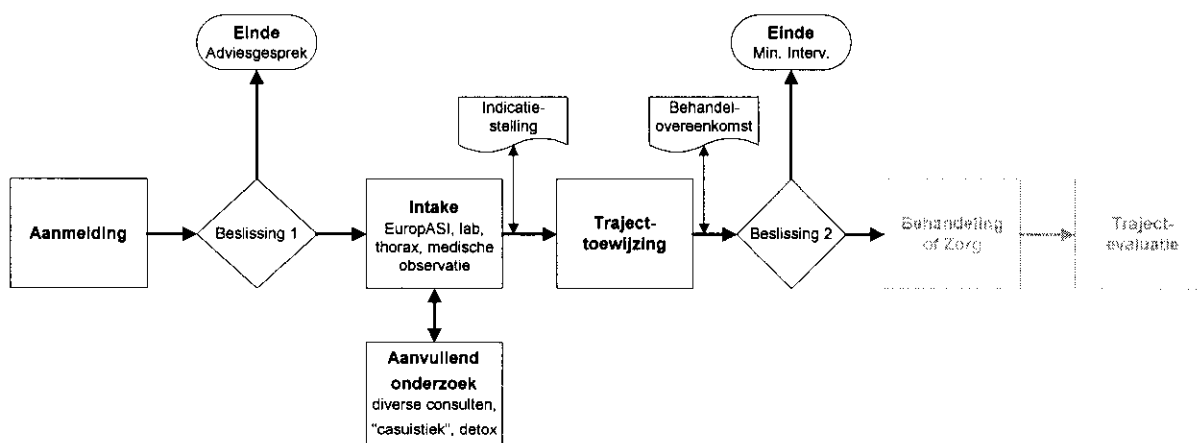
Einde
Adviesgesprek

Einde
Min. Interv.

Indicatiestelling

Behandelovereenkomst

Aanmelding

Beslissing 1

Intake
EuropASI, lab, thorax, medische observatie

Trajecttoewijzing

Beslissing 2

Behandeling of Zorg

Trajectevaluatie

Aanvullend onderzoek
diverse consulten, "casuistiek", detox